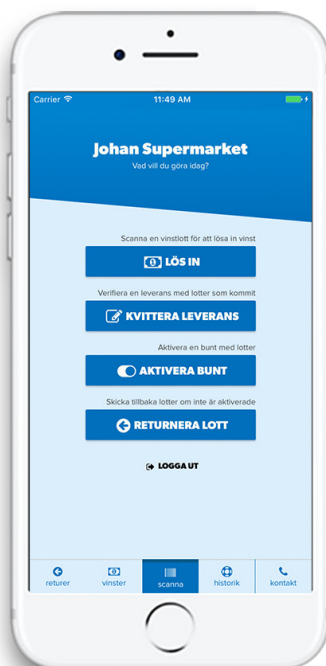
Carrier 11:49 AM

Johan Supermarket
Vad vill du göra idag?

Scanna en vinstlott för att lösa in vinst
LÖS IN

Verifiera en leverans med lotter som kommit
KVITTERA LEVERANS

Aktivera en bunt med lotter
AKTIVERA BUNT

Skicka tillbaka lotter om inte är aktiverade
RETURNERA LOTT

LOGGA UT

returer
vinster
scanna
historik
kontakt